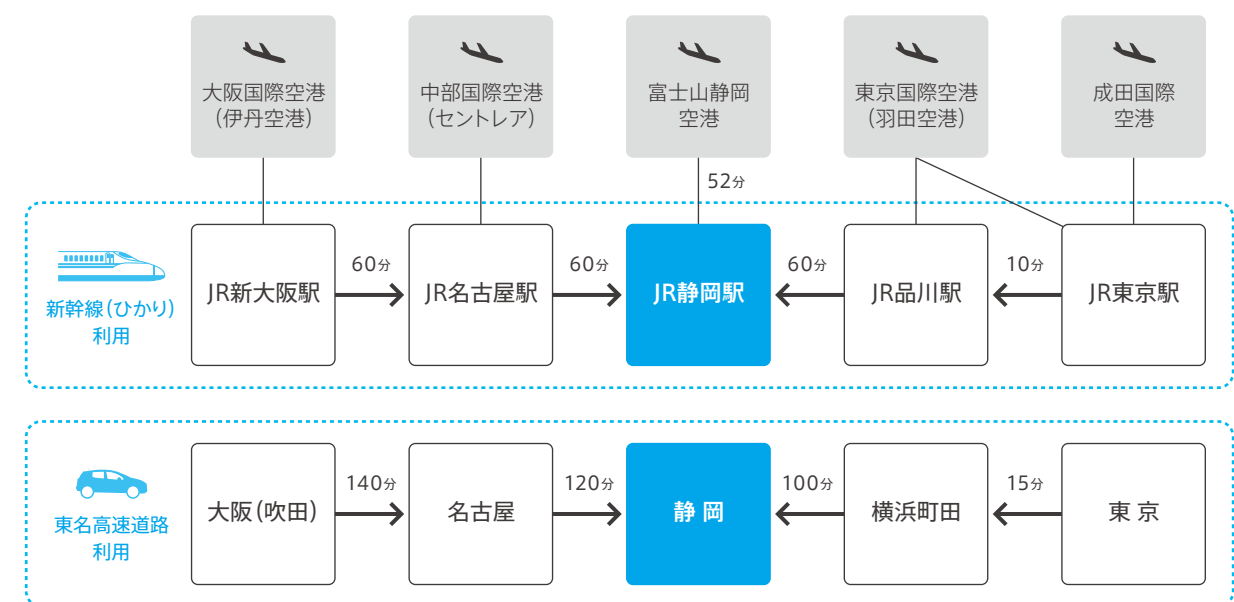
大阪国際空港
(伊丹空港)

中部国際空港
(セントレア)

富士山静岡
空港

東京国際空港
(羽田空港)

成田国際
空港

52分

新幹線(ひかり)
利用

JR新大阪駅

60分

JR名古屋駅

60分

JR静岡駅

60分

JR品川駅

10分

JR東京駅

東名高速道路
利用

大阪(吹田)

140分

名古屋

120分

静 岡

100分

横浜町田

15分

東 京